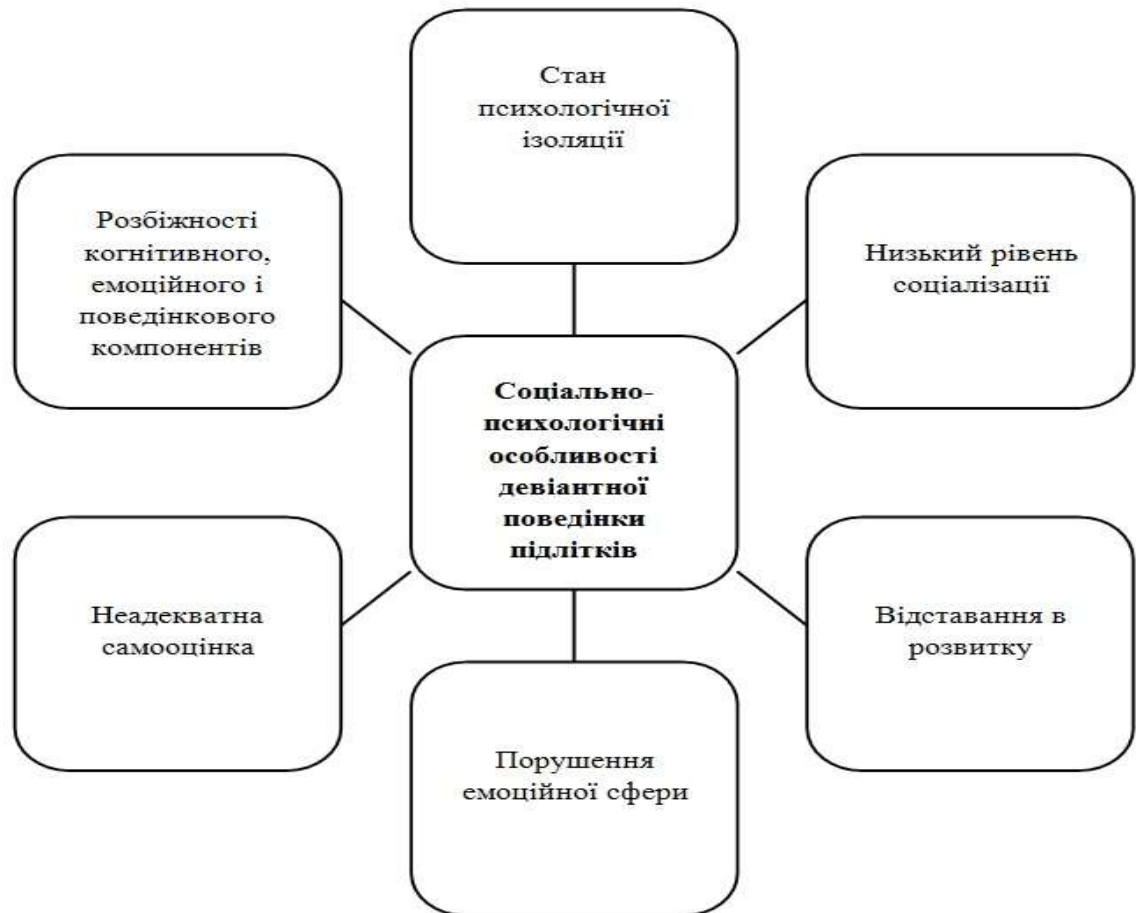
Стан психологічної ізоляції

Розбіжності когнітивного, емоційного і поведінкового компонентів

Низький рівень соціалізації

Соціально-психологічні особливості девіантної поведінки підлітків

Неадекватна самооцінка

Відставання в розвитку

Порушення емоційної сфери